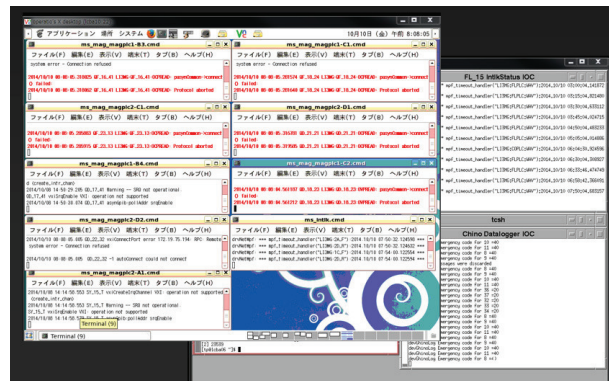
アプリケーション 場所 システム

10月10日 (金) 午前 8:08:05

ms_mag_magpic1-B3.cmd
ファイル(F) 編集(E) 表示(V) 端末(T) タブ(B) ヘルプ(H)
system error - Connection refused
2014/10/10 08:08:05 Protocol aborted

ms_mag_magpic1-C1.cmd
ファイル(F) 編集(E) 表示(V) 端末(T) タブ(B) ヘルプ(H)
Protocol aborted

FL_15 IntlkStatus IOC

ms_mag_magpic2-C1.cmd
ファイル(F) 編集(E) 表示(V) 端末(T) タブ(B) ヘルプ(H)
Protocol aborted

ms_mag_magpic2-D1.cmd
ファイル(F) 編集(E) 表示(V) 端末(T) タブ(B) ヘルプ(H)
Protocol aborted

ms_mag_magpic1-B4.cmd
ファイル(F) 編集(E) 表示(V) 端末(T) タブ(B) ヘルプ(H)
Warning -- SRQ not operational.

ms_mag_magpic1-C2.cmd
ファイル(F) 編集(E) 表示(V) 端末(T) タブ(B) ヘルプ(H)

tcsh

Chino Datalogger IOC

ms_mag_magpic2-D2.cmd
ファイル(F) 編集(E) 表示(V) 端末(T) タブ(B) ヘルプ(H)
system error - Connection refused

ms_intlk.cmd
ファイル(F) 編集(E) 表示(V) 端末(T) タブ(B) ヘルプ(H)

ms_mag_magpic2-A1.cmd
ファイル(F) 編集(E) 表示(V) 端末(T) タブ(B) ヘルプ(H)
operation not supported
operation not supported

Terminal (9)
Terminal (9)